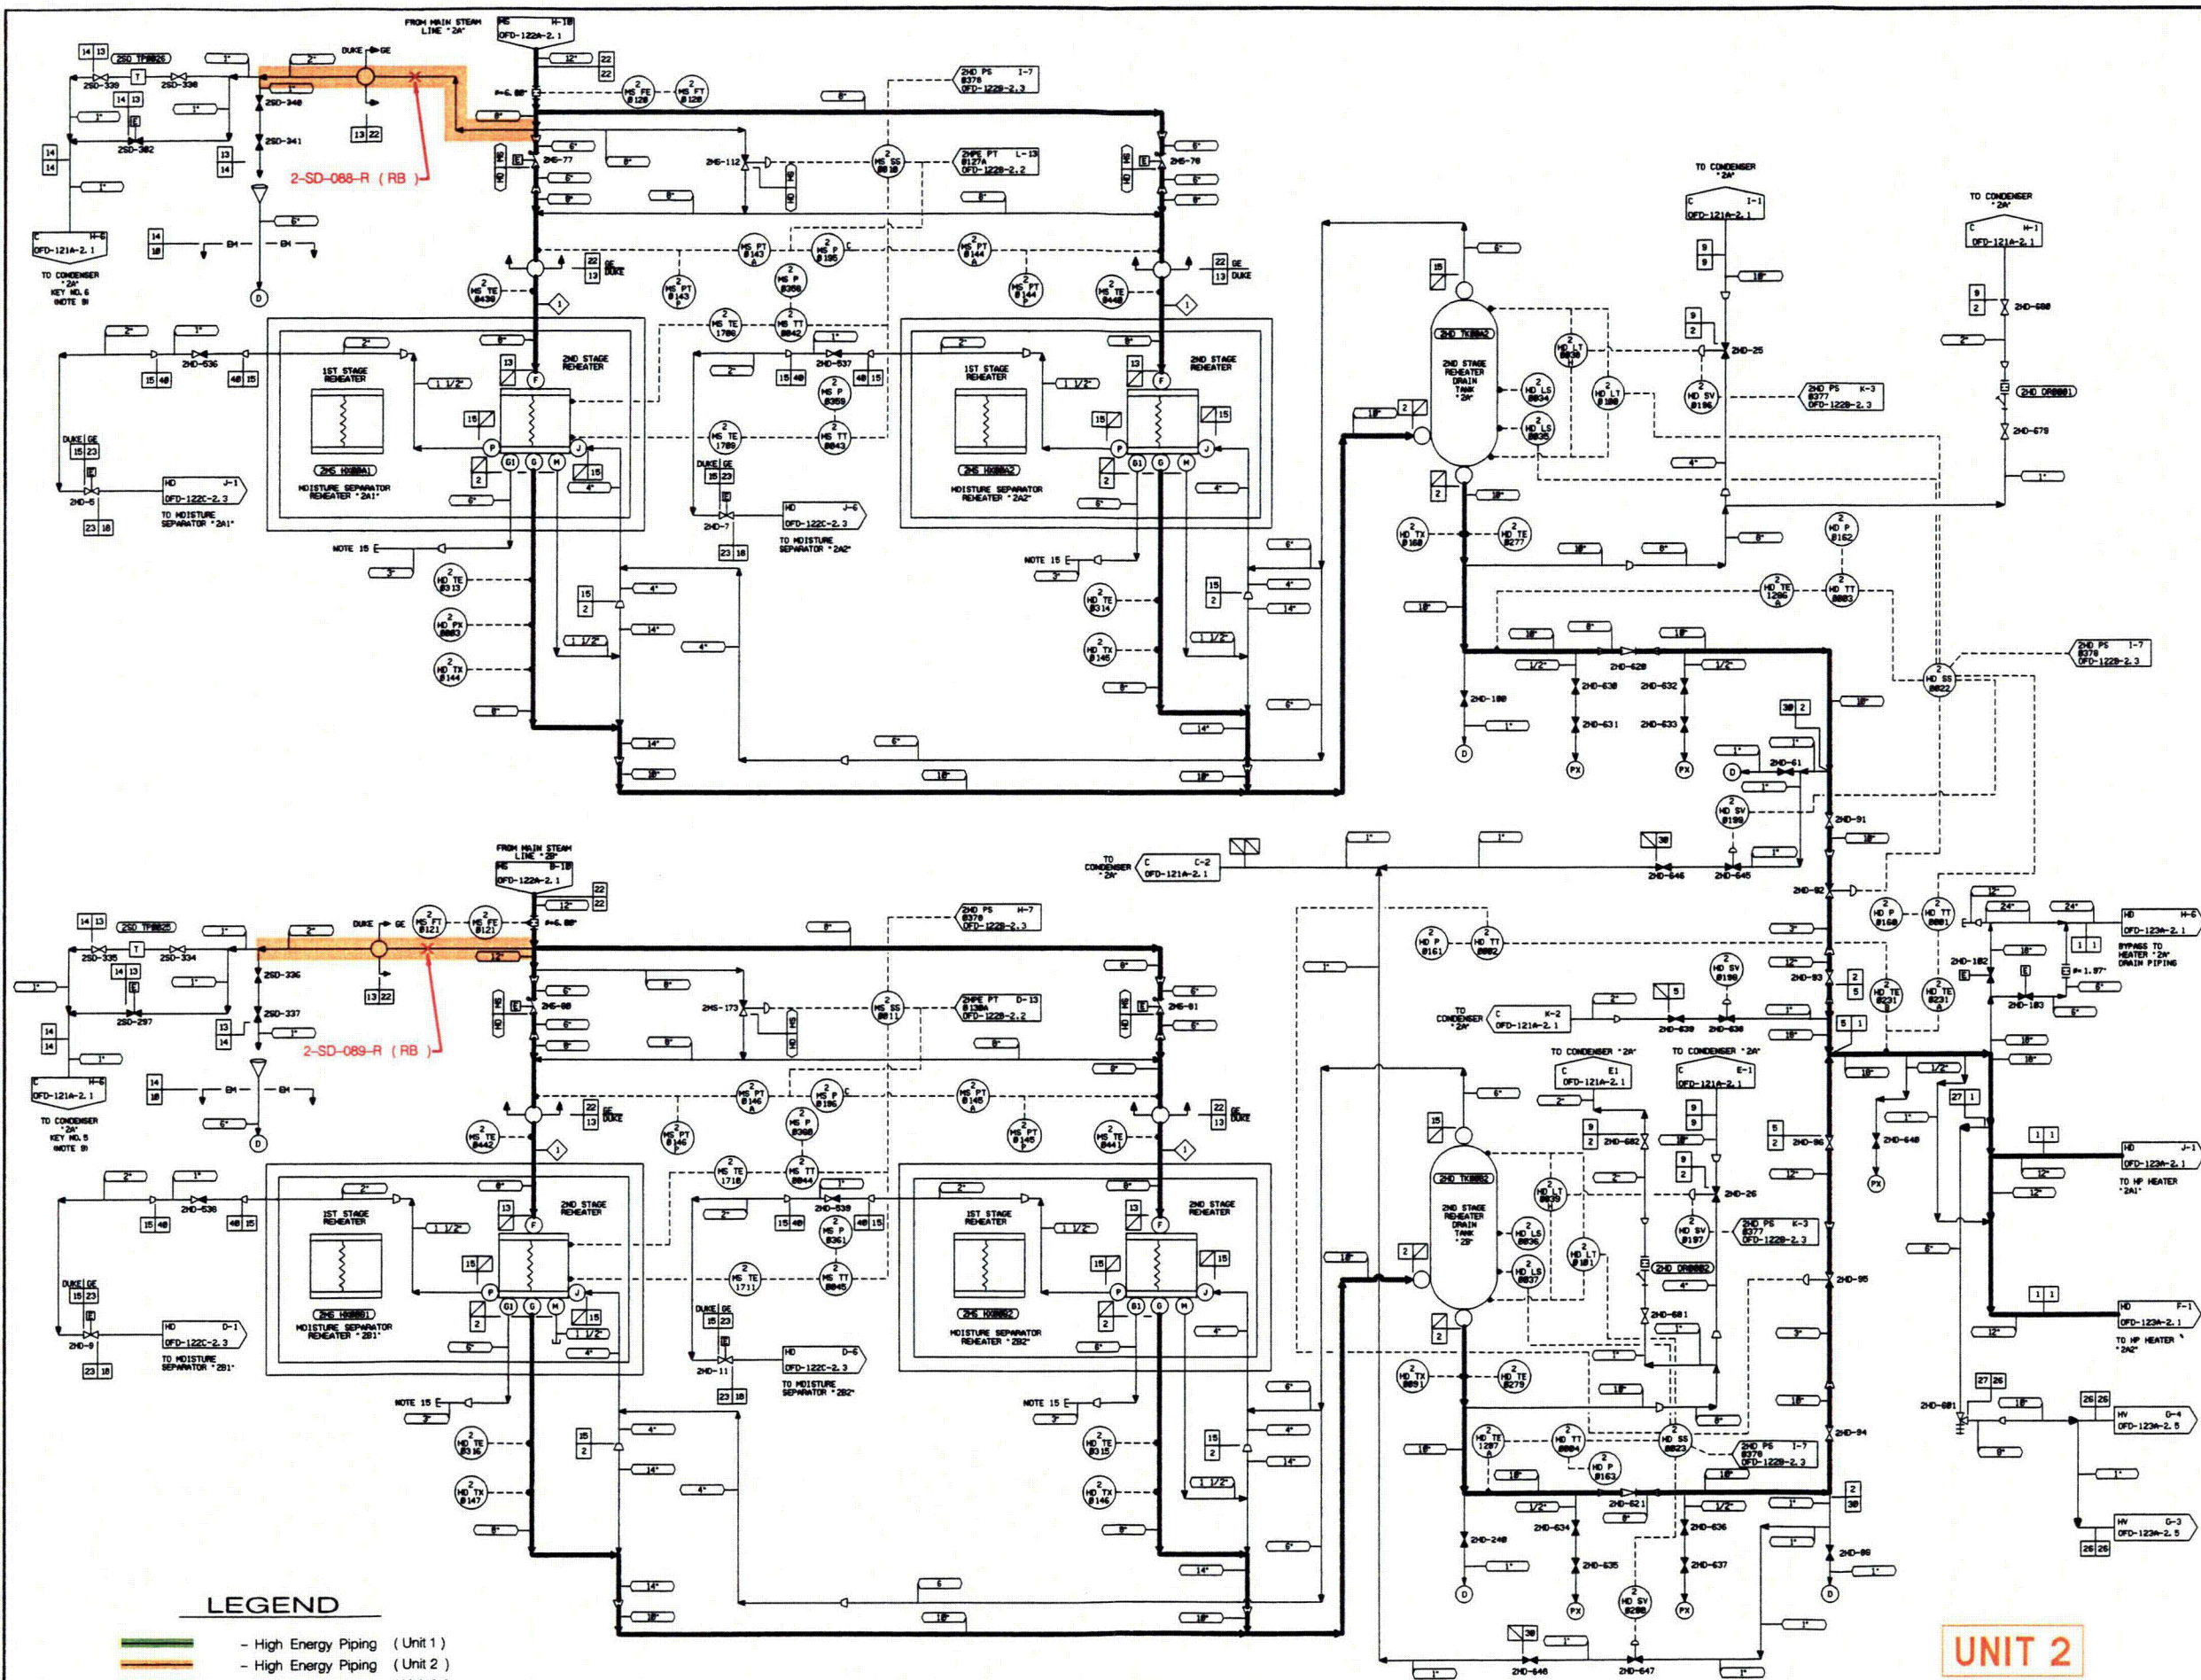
FROM MAIN STEAM LINE "2A"

MS H-10 OFD-122A-2.1

2SD TP0026

2SD-339 2SD-338 2SD-340 2SD-341 2SD-302

DUKE GE

2-SD-088-R ( RB )

MS FE 0120 MS FT 0120

2HD PS 0378 I-7 OFD-122B-2.3

2MS-77 2MS-112 MS SS 0010 2HPE PT 0127A L-13 OFD-122B-2.2 2MS-78

C H-6 OFD-121A-2.1

TO CONDENSER "2A" KEY NO.6 (NOTE 9)

MS PT 0143 MS P 0195 MS PT 0144 MS TE 0430 MS PT 0143 MS P 0358 MS PT 0144 MS TE 0440

MS TE 1708 MS TT 0042

2ND STAGE REHEATER 1ST STAGE REHEATER 2HD-536 2HD-537

2MS HX0001 MOISTURE SEPARATOR REHEATER "2A1"

MS P 0359 MS TE 1709 MS TT 0043

2MS HX0002 MOISTURE SEPARATOR REHEATER "2A2"

HD J-1 OFD-122C-2.3 TO MOISTURE SEPARATOR "2A1"

2HD-5 2HD-7

HD J-6 OFD-122C-2.3 TO MOISTURE SEPARATOR "2A2"

NOTE 15

HD TE 0313 HD PX 0003 HD TX 0144 HD TE 0314 HD TX 0145

TO CONDENSER "2A" C I-1 OFD-121A-2.1

TO CONDENSER "2A" C H-1 OFD-121A-2.1

2HD TK0002 2ND STAGE REHEATER DRAIN TANK "2A"

HD LT 0030 HD LS 0034 HD LS 0035 HD LT 0100 HD SV 0196

2HD-25 2HD-680 2HD OR0001 2HD-679

2HD PS 0377 K-3 OFD-122B-2.3

HD TX 0160 HD TE 0277 HD P 0162 HD TE 1286 HD TT 0003

2HD PS 0378 I-7 OFD-122B-2.3

HD SS 0022

2HD-628 2HD-630 2HD-632 2HD-631 2HD-633 2HD-100

PX PX D

2HD-61 HD SV 0199 2HD-91

TO CONDENSER "2A" C C-2 OFD-121A-2.1

2HD-646 2HD-645 2HD-92

FROM MAIN STEAM LINE "2B" MS D-10 OFD-122A-2.1

2SD TP0025 2SD-335 2SD-334 2SD-336 2SD-337 2SD-297

MS FT 0121 MS FE 0121

2-SD-089-R ( RB )

2HD PS 0378 H-7 OFD-122B-2.3

2MS-80 2MS-173 MS SS 0011 2HPE PT 0128A D-13 OFD-122B-2.2 2MS-81

C H-6 OFD-121A-2.1 TO CONDENSER "2A" KEY NO.5 (NOTE 9)

MS PT 0146 MS P 0196 MS PT 0146 MS TE 0442 MS PT 0146 MS P 0308 MS PT 0145 MS TE 0441

MS TE 1710 MS TT 0044 2HD-538 2HD-539 MS P 0361 MS TE 1711 MS TT 0045

2MS HX0001 MOISTURE SEPARATOR REHEATER "2B1"

2MS HX0002 MOISTURE SEPARATOR REHEATER "2B2"

HD D-1 OFD-122C-2.3 TO MOISTURE SEPARATOR "2B1"

2HD-9 2HD-11

HD D-6 OFD-122C-2.3 TO MOISTURE SEPARATOR "2B2"

HD TE 0316 HD TX 0147 HD TE 0315 HD TX 0146

HD P 0161 HD TT 0002 HD SV 0198

TO CONDENSER "2A" C K-2 OFD-121A-2.1 2HD-639 2HD-638

HD P 0160 HD TT 0001 HD TE 0231 HD TE 0231

HD H-6 OFD-123A-2.1 BYPASS TO HEATER "2A" DRAIN PIPING

2HD-102 2HD-103 2HD-93

TO CONDENSER "2A" C E1 OFD-121A-2.1

TO CONDENSER "2A" C E-1 OFD-121A-2.1

2HD TK0002 2ND STAGE REHEATER DRAIN TANK "2B"

HD LT 0039 HD LS 0036 HD LS 0037 HD LT 0101 HD SV 0197

2HD-682 2HD-26 2HD PS 0377 K-3 OFD-122B-2.3 2HD OR0002 2HD-681

2HD-96 2HD-648

HD J-1 OFD-123A-2.1 TO HP HEATER "2A1"

HD F-1 OFD-123A-2.1 TO HP HEATER "2A2"

2HD-95

HD TX 0001 HD TE 0279 HD TE 1287 HD TT 0004 HD SS 0023 HD P 0163

2HD PS 0379 I-7 OFD-122B-2.3

2HD-94 2HD-601

HV G-4 OFD-123A-2.5 HV G-3 OFD-123A-2.5

2HD-621 2HD-240 2HD-634 2HD-635 2HD-636 2HD-637 2HD-98

HD SV 0200

2HD-648 2HD-647

LEGEND

- High Energy Piping ( Unit 1 )

- High Energy Piping ( Unit 2 )

UNIT 2